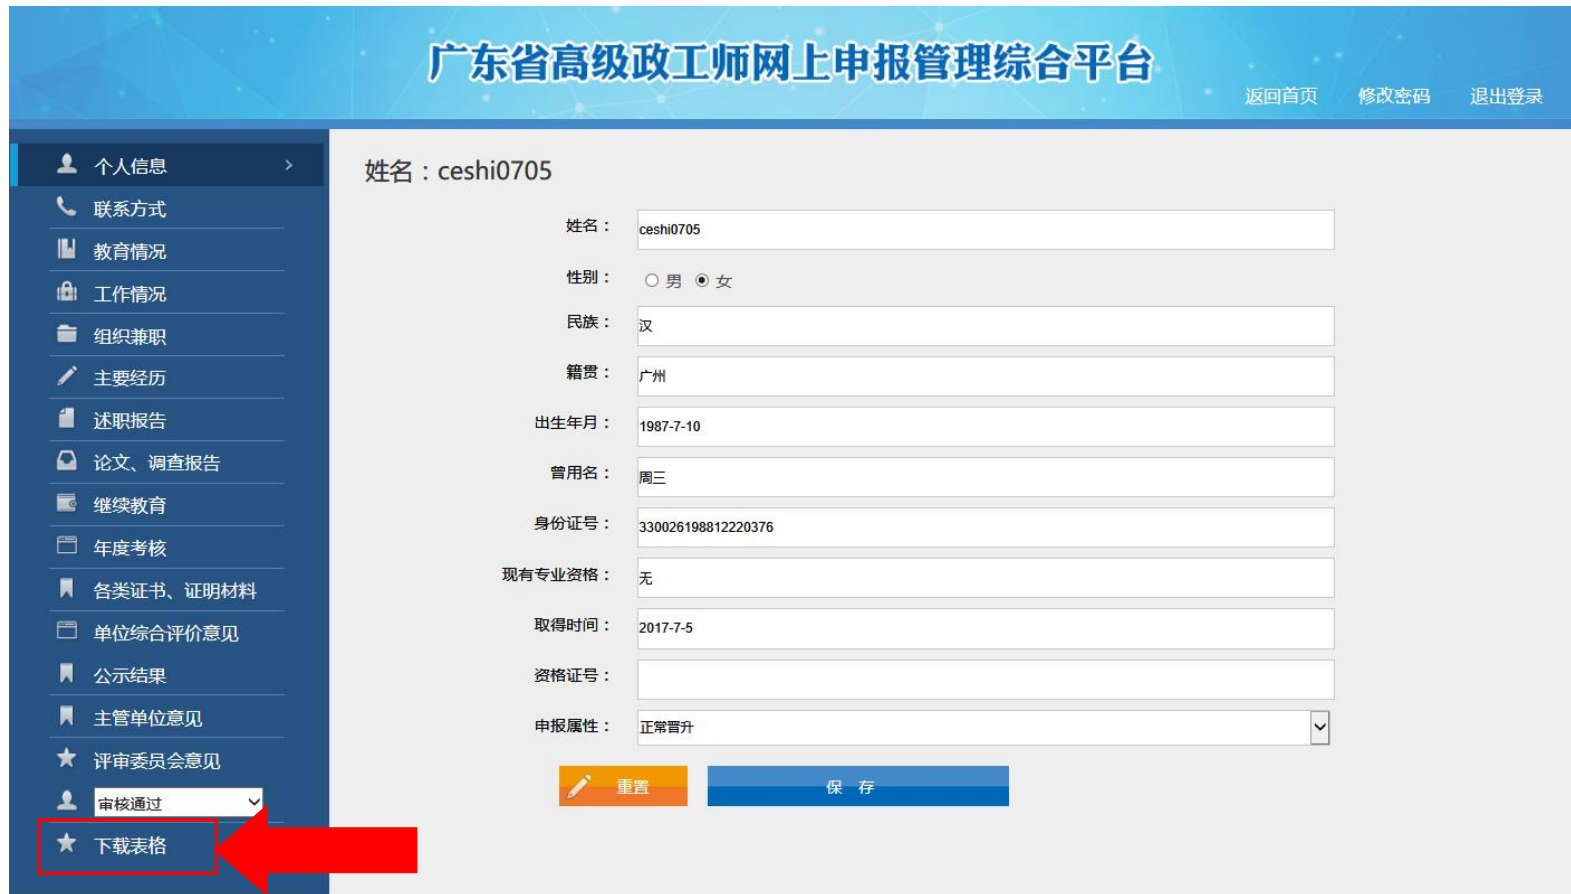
广东省高级政工师网上申报管理综合平台

返回首页 修改密码 退出登录

个人信息
联系方式
教育情况
工作情况
组织兼职
主要经历
述职报告
论文、调查报告
继续教育
年度考核
各类证书、证明材料
单位综合评价意见
公示结果
主管单位意见
评审委员会意见
审核通过
下载表格

姓名：ceshi0705

姓名： ceshi0705

性别： 男 女

民族： 汉

籍贯： 广州

出生年月： 1987-7-10

曾用名： 周三

身份证号： 330026198812220376

现有专业资格： 无

取得时间： 2017-7-5

资格证号：

申报属性： 正常晋升

重置

保 存